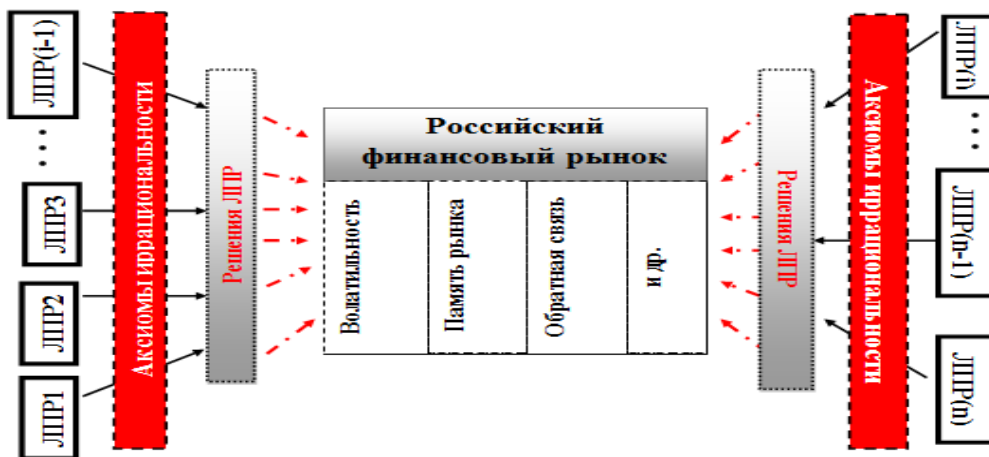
ЛПР(i-1)
...
ЛПР3
ЛПР2
ЛПР1
Аксиомы иррациональности
Решения ЛПР
Российский финансовый рынок
Волатильность
Память рынка
Обратная связь
и др.
Решения ЛПР
Аксиомы иррациональности
ЛПР(i)
...
ЛПР(n-1)
ЛПР(n)